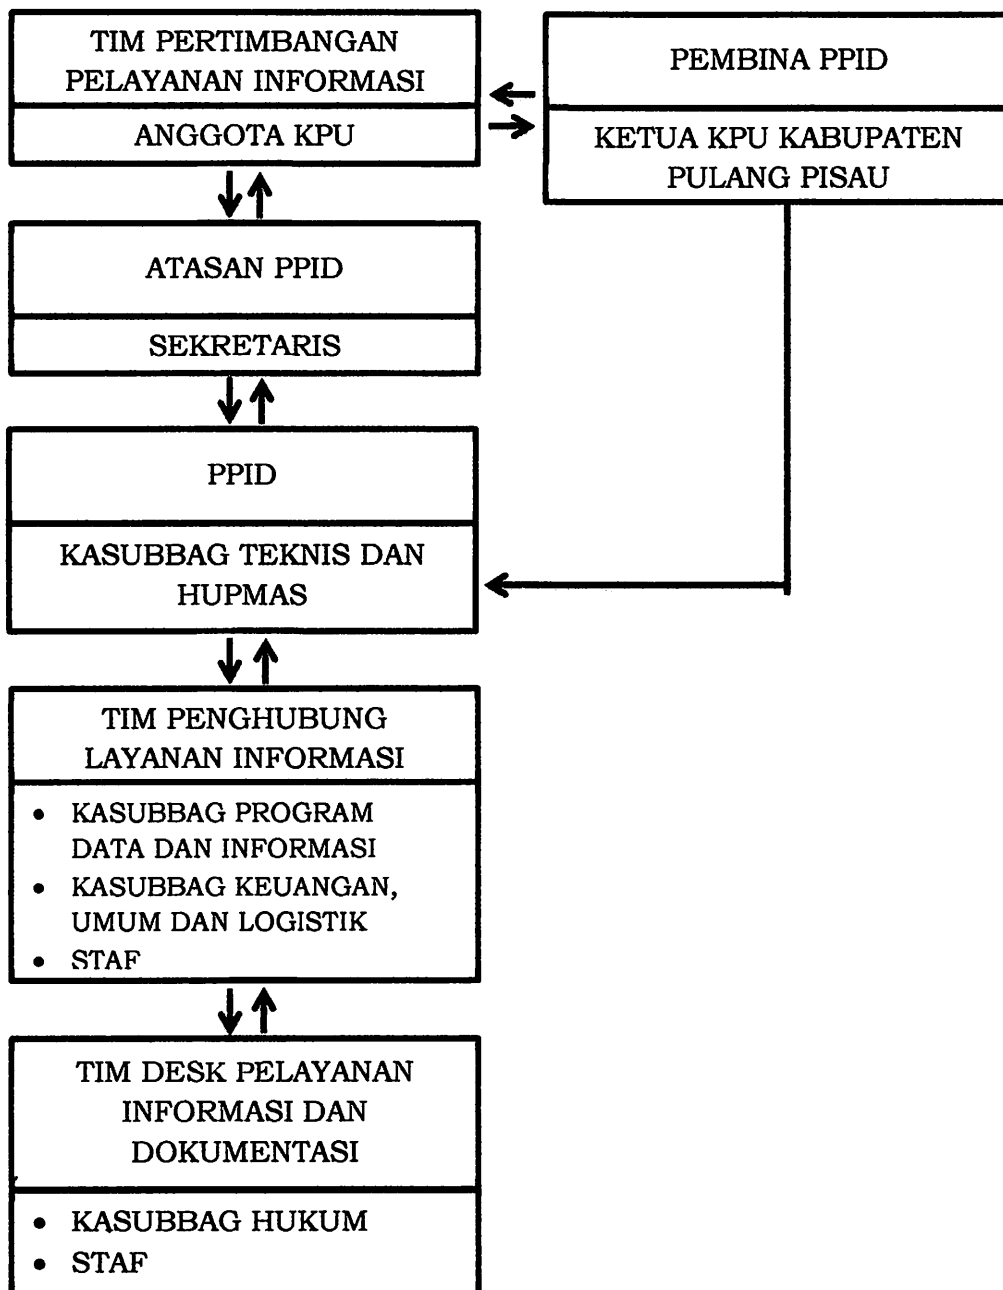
TIM PERTIMBANGAN PELAYANAN INFORMASI

ANGGOTA KPU

PEMBINA PPID

KETUA KPU KABUPATEN PULANG PISAU

ATASAN PPID

SEKRETARIS

PPID

KASUBBAG TEKNIS DAN HUPMAS

TIM PENGHUBUNG LAYANAN INFORMASI

- KASUBBAG PROGRAM DATA DAN INFORMASI
- KASUBBAG KEUANGAN, UMUM DAN LOGISTIK
- STAF

TIM DESK PELAYANAN INFORMASI DAN DOKUMENTASI

- KASUBBAG HUKUM
- STAF